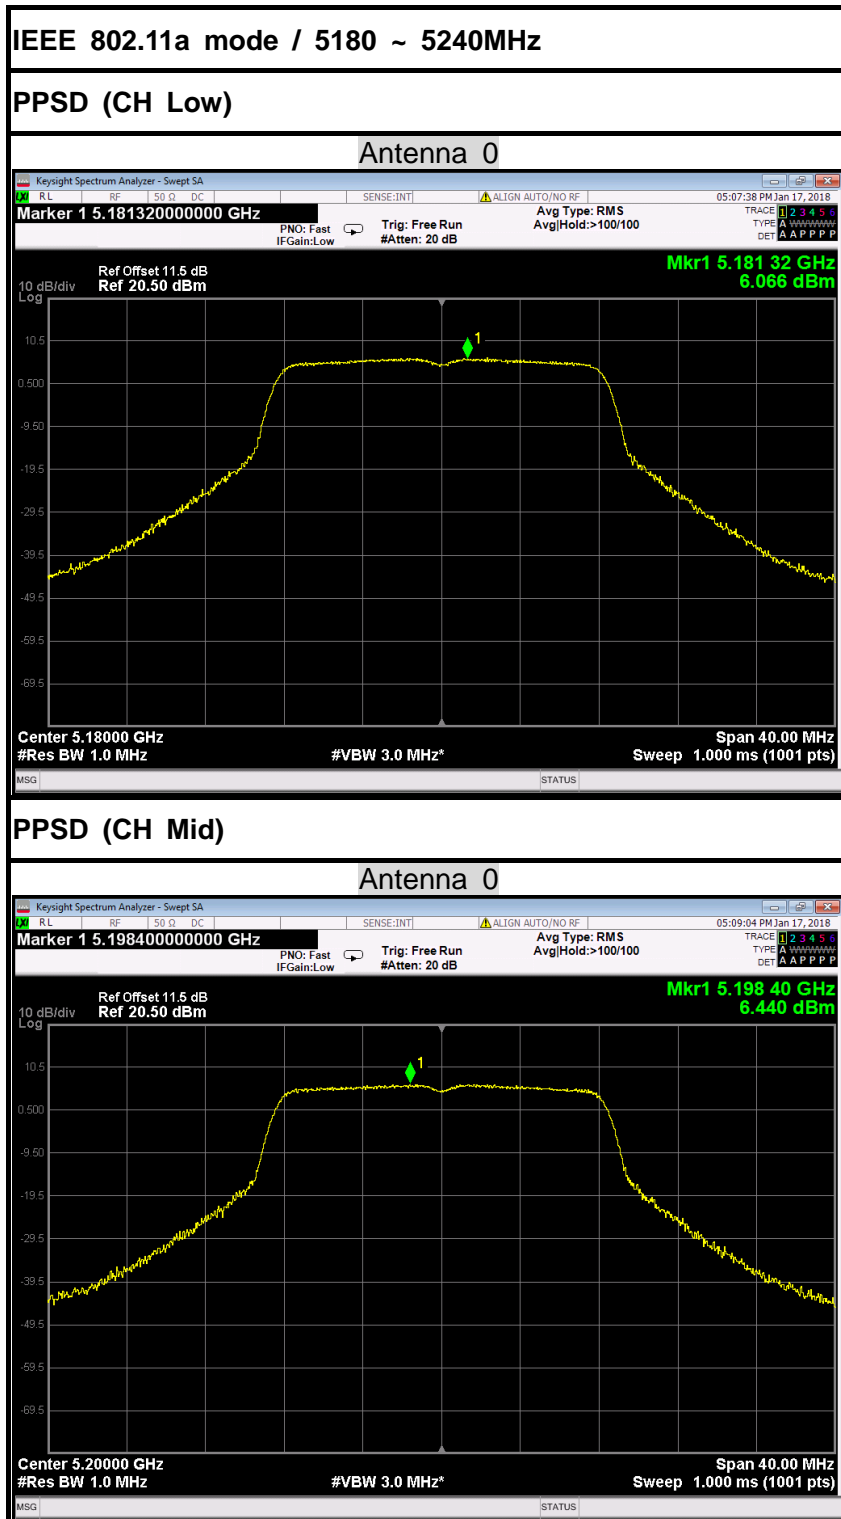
IEEE 802.11a mode / 5180 ~ 5240MHz

PPSD (CH Low)

Antenna 0

Keysight Spectrum Analyzer - Swept SA
RL RF 50 Ω DC SENSE:INT ALIGN AUTO/NO RF 05:07:38 PM Jan 17, 2018
Marker 1 5.181320000000 GHz
PNO: Fast IFGain:Low Trig: Free Run #Atten: 20 dB Avg Type: RMS Avg|Hold:>100/100
TRACE 1 2 3 4 5 6 TYPE A WWWWW DET A A P P P P
10 dB/div Log Ref Offset 11.5 dB Ref 20.50 dBm
Mkr1 5.181 32 GHz 6.066 dBm
1
10.5
0.500
-9.50
-19.5
-29.5
-39.5
-49.5
-59.5
-69.5
Center 5.18000 GHz #Res BW 1.0 MHz #VBW 3.0 MHz* Span 40.00 MHz Sweep 1.000 ms (1001 pts)
MSG STATUS

PPSD (CH Mid)

Antenna 0

Keysight Spectrum Analyzer - Swept SA
RL RF 50 Ω DC SENSE:INT ALIGN AUTO/NO RF 05:09:04 PM Jan 17, 2018
Marker 1 5.198400000000 GHz
PNO: Fast IFGain:Low Trig: Free Run #Atten: 20 dB Avg Type: RMS Avg|Hold:>100/100
TRACE 1 2 3 4 5 6 TYPE A WWWWW DET A A P P P P
10 dB/div Log Ref Offset 11.5 dB Ref 20.50 dBm
Mkr1 5.198 40 GHz 6.440 dBm
1
10.5
0.500
-9.50
-19.5
-29.5
-39.5
-49.5
-59.5
-69.5
Center 5.20000 GHz #Res BW 1.0 MHz #VBW 3.0 MHz* Span 40.00 MHz Sweep 1.000 ms (1001 pts)
MSG STATUS